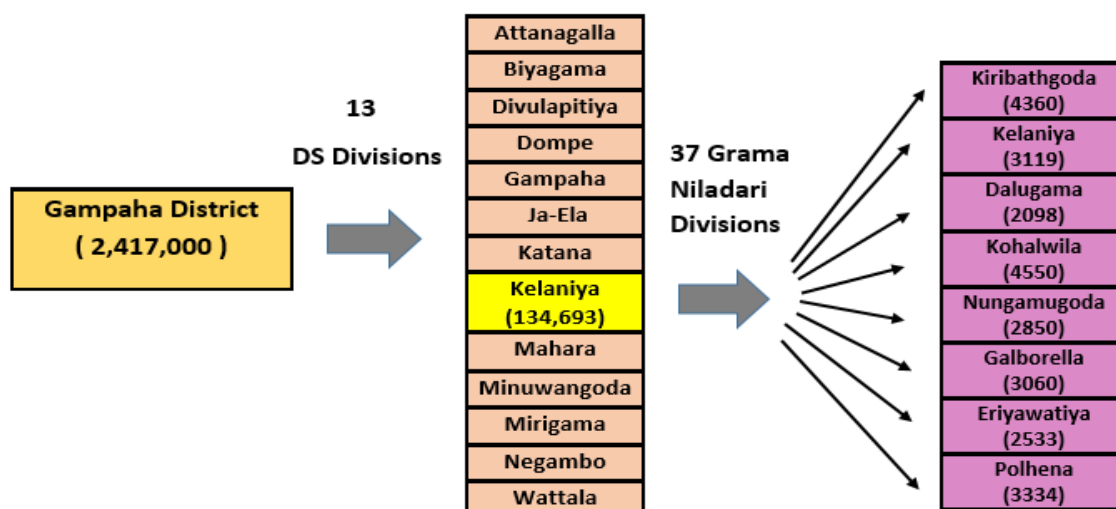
Gampaha District
( 2,417,000 )

13
DS Divisions

Attanagalla
Biyagama
Divulapitiya
Dompe
Gampaha
Ja-Ela
Katana
Kelaniya
(134,693)
Mahara
Minuwangoda
Mirigama
Negambo
Wattala

37 Grama
Niladari
Divisions

Kiribathgoda
(4360)
Kelaniya
(3119)
Dalugama
(2098)
Kohalwila
(4550)
Nungamugoda
(2850)
Galborella
(3060)
Eriyawatiya
(2533)
Polhena
(3334)